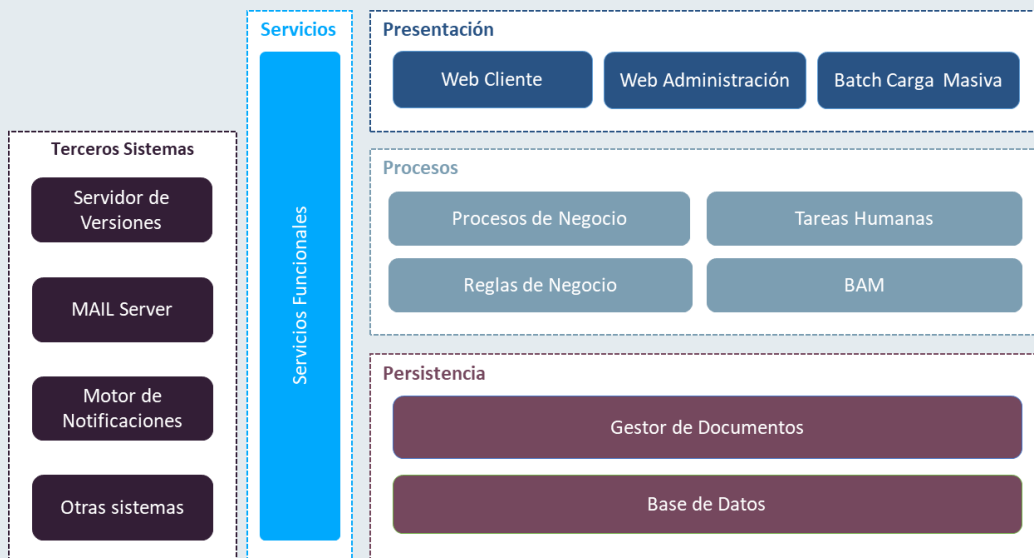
Terceros Sistemas

Servidor de Versiones

MAIL Server

Motor de Notificaciones

Otras sistemas

Servicios

Servicios Funcionales

Presentación

Web Cliente

Web Administración

Batch Carga Masiva

Procesos

Procesos de Negocio

Tareas Humanas

Reglas de Negocio

BAM

Persistencia

Gestor de Documentos

Base de Datos